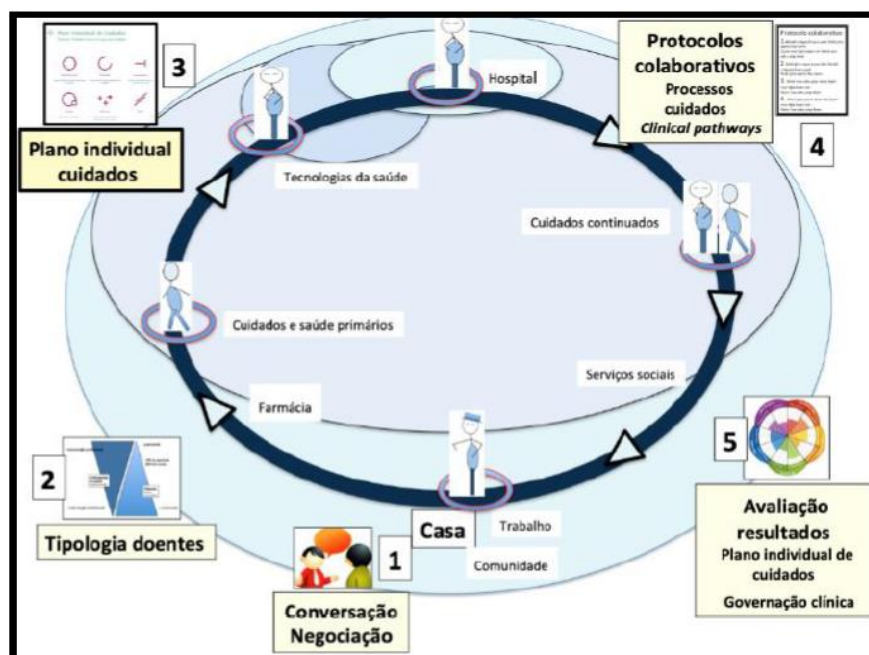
3

Plano individual cuidados

Hospital

Protocolos colaborativos
Processos cuidados
*Clinical pathways*

4

Tecnologias da saúde

Cuidados continuados

Cuidados e saúde primários

Serviços sociais

Farmácia

2

Tipologia doentes

5

Avaliação resultados
Plano individual de cuidados
Governação clínica

Casa

Trabalho

Comunidade

1

Conversação
Negociação